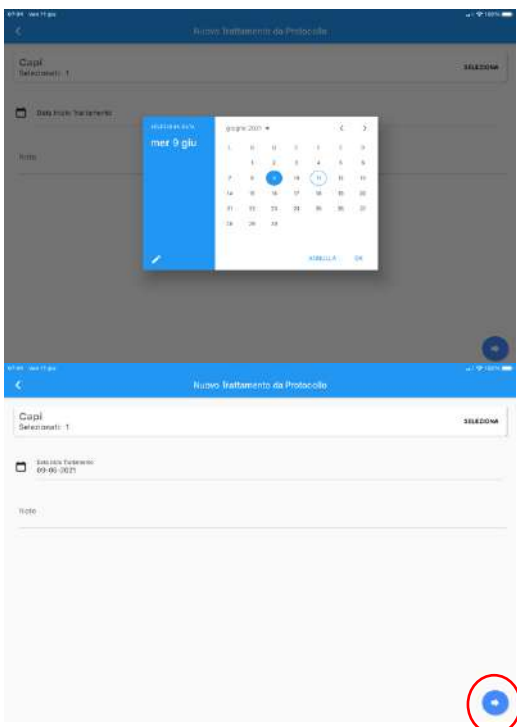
07:41 ven 11 giu

Nuovo Trattamento da Protocollo

Capi
Selezionati: 1

SELEZIONA

Data Inizio Trattamento

Note

SELEZIONA DATA

mer 9 giu

giugno 2021

L M M G V S D

1 2 3 4 5 6
7 8 9 10 11 12 13
14 15 16 17 18 19 20
21 22 23 24 25 26 27
28 29 30

ANNULLA OK

07:41 ven 11 giu

Nuovo Trattamento da Protocollo

Capi
Selezionati: 1

SELEZIONA

Data Inizio Trattamento
09-06-2021

Note